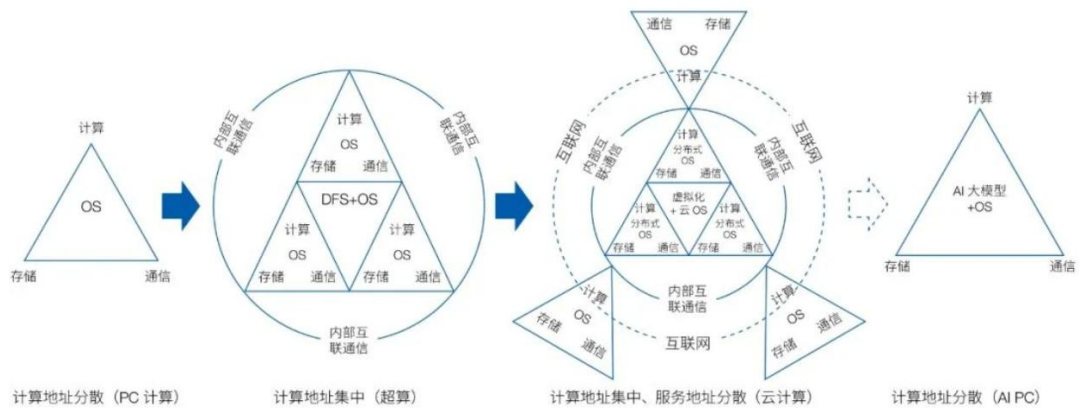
计算
OS
存储
通信

计算地址分散（PC 计算）

内部互联通信
内部互联通信
计算
OS
存储
通信
DFS+OS
计算
OS
存储
通信
计算
OS
存储
通信
内部互联通信

计算地址集中（超算）

通信
存储
OS
计算
互联网
互联网
内部互联通信
内部互联通信
计算
分布式
OS
存储
通信
虚拟化
+ 云 OS
计算
分布式
OS
存储
通信
计算
分布式
OS
存储
通信
内部互联通信
计算
OS
存储
通信
计算
OS
存储
通信
互联网

计算地址集中、服务地址分散（云计算）

计算
AI 大模型
+OS
存储
通信

计算地址分散（AI PC）